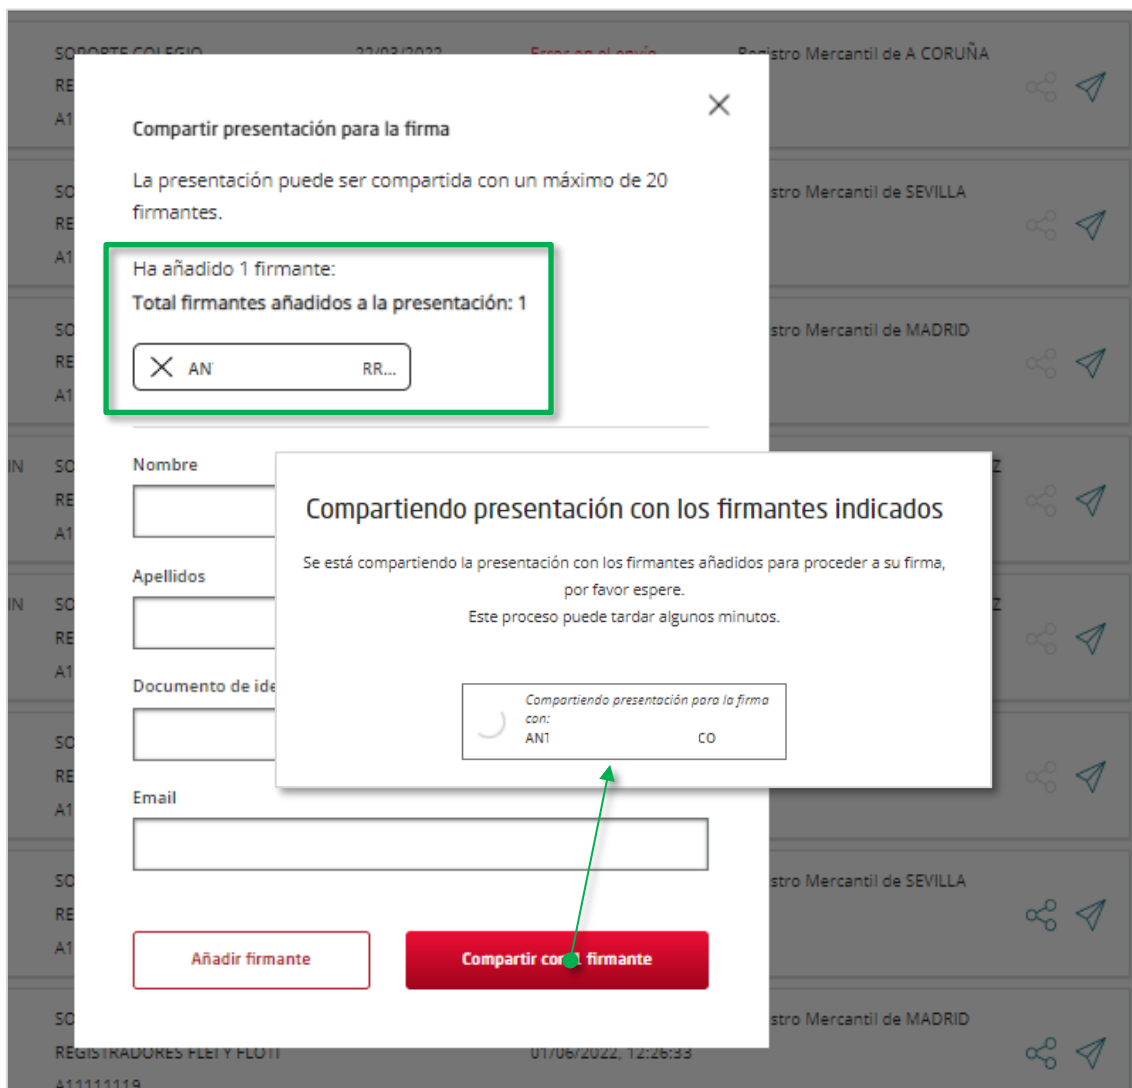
SOPORTE COLEGIO 22/03/2022 Error en el envío Registro Mercantil de A CORUÑA
RE
A1

Compartir presentación para la firma

La presentación puede ser compartida con un máximo de 20 firmantes.

Ha añadido 1 firmante:
Total firmantes añadidos a la presentación: 1

AN RR...

SO stro Mercantil de SEVILLA
RE
A1

SO stro Mercantil de MADRID
RE
A1

IN SO
RE
A1

IN SO
RE
A1

SO
RE
A1

SO stro Mercantil de SEVILLA
RE
A1

SO stro Mercantil de MADRID
REGISTRADORES FLETY FLOTI 01/06/2022, 12:26:33
A11111119

Nombre

Apellidos

Documento de ide

Email

Compartiendo presentación con los firmantes indicados

Se está compartiendo la presentación con los firmantes añadidos para proceder a su firma, por favor espere.
Este proceso puede tardar algunos minutos.

Compartiendo presentación para la firma con:
AN1 CO

Añadir firmante

Compartir con 1 firmante